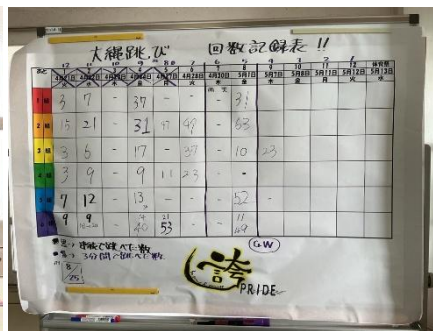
大縄跳び　回数記録表!!

| 名 | 4月17日 | 4月20日 | 4月21日 | 4月22日 | 4月24日 | 4月28日 | 4月30日 | 5月7日 | 5月8日 | 5月9日 | 5月11日 | 5月12日 | 5月13日 |
|---|---|---|---|---|---|---|---|---|---|---|---|---|---|
| 1 | 3 | 7 | - | 37 | - | - | 雨天 - | 31 | | | | | |
| 2 | 15 | 21 | - | 31 | 37 | 48 | - | 63 | | | | | |
| 3 | 3 | 6 | - | 17 | - | 37 | - | 10 | 23 | | | | |
| 4 | 3 | 9 | - | 9 | 11 | 23 | - | - | | | | | |
| 5 | 7 | 12 | - | 13 | - | - | - | 52 | - | | | | |
| 6 | 9 | 9 | - | 40 | 53 | - | - | 11 / 49 | | | | | |

GW

●黒→連続で跳べた数
●青→3分間で跳べた数

8/25

誇
PRIDE